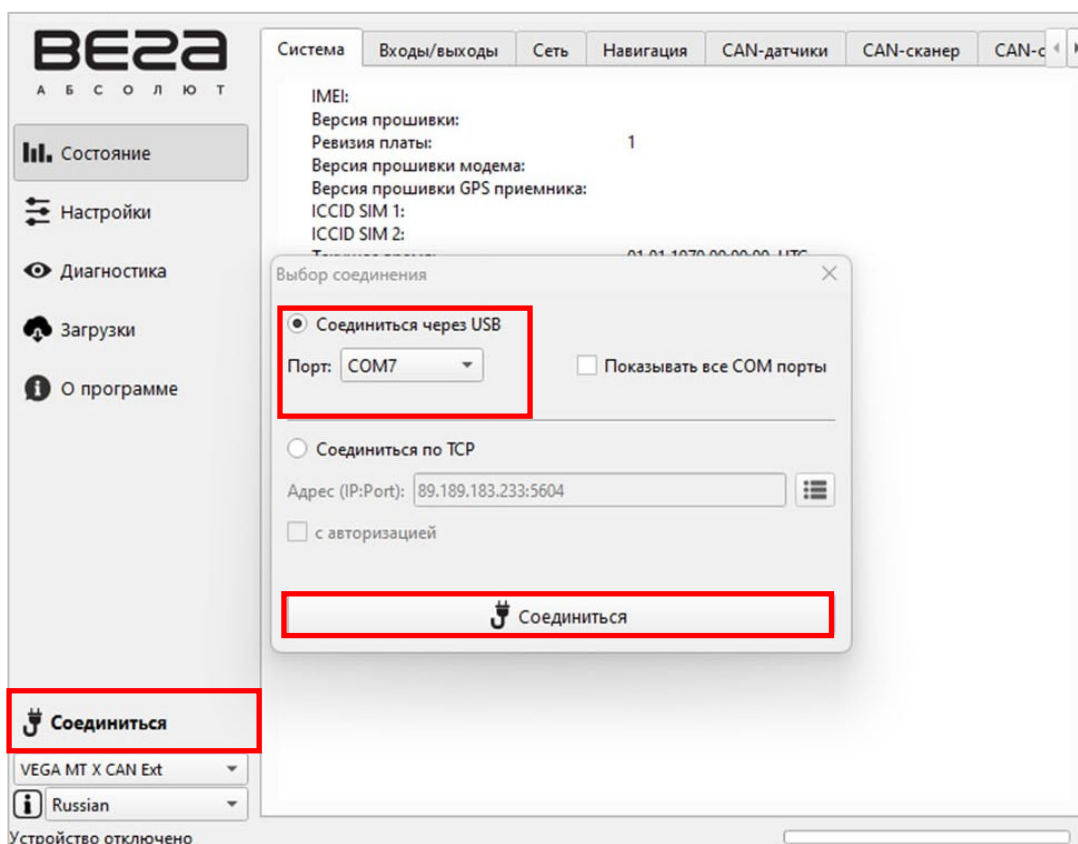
ВЕГА
АБСОЛЮТ

Состояние
Настройки
Диагностика
Загрузки
О программе

Система | Входы/выходы | Сеть | Навигация | CAN-датчики | CAN-сканер | CAN-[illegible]

IMEI:
Версия прошивки:
Ревизия платы: 1
Версия прошивки модема:
Версия прошивки GPS приемника:
ICCID SIM 1:
ICCID SIM 2:
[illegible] 01.01.1970 00:00:00 UTC

Выбор соединения

Соединиться через USB
Порт: COM7
Показывать все COM порты

Соединиться по TCP
Адрес (IP:Port): 89.189.183.233:5604
с авторизацией

Соединиться

Соединиться
VEGA MT X CAN Ext
Russian
Устройство отключено